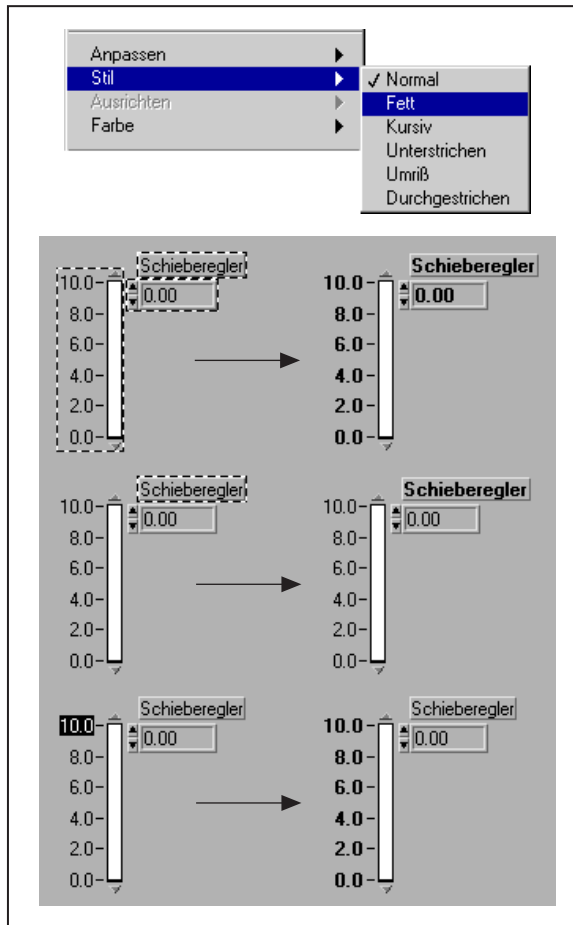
Anpassen
Stil
Ausrichten
Farbe

✓ Normal
Fett
Kursiv
Unterstrichen
Umriß
Durchgestrichen

Schieberegler
10.0
8.0
6.0
4.0
2.0
0.0
0.00

Schieberegler
10.0
8.0
6.0
4.0
2.0
0.0
0.00

Schieberegler
10.0
8.0
6.0
4.0
2.0
0.0
0.00

Schieberegler
10.0
8.0
6.0
4.0
2.0
0.0
0.00

Schieberegler
10.0
8.0
6.0
4.0
2.0
0.0
0.00

Schieberegler
10.0
8.0
6.0
4.0
2.0
0.0
0.00